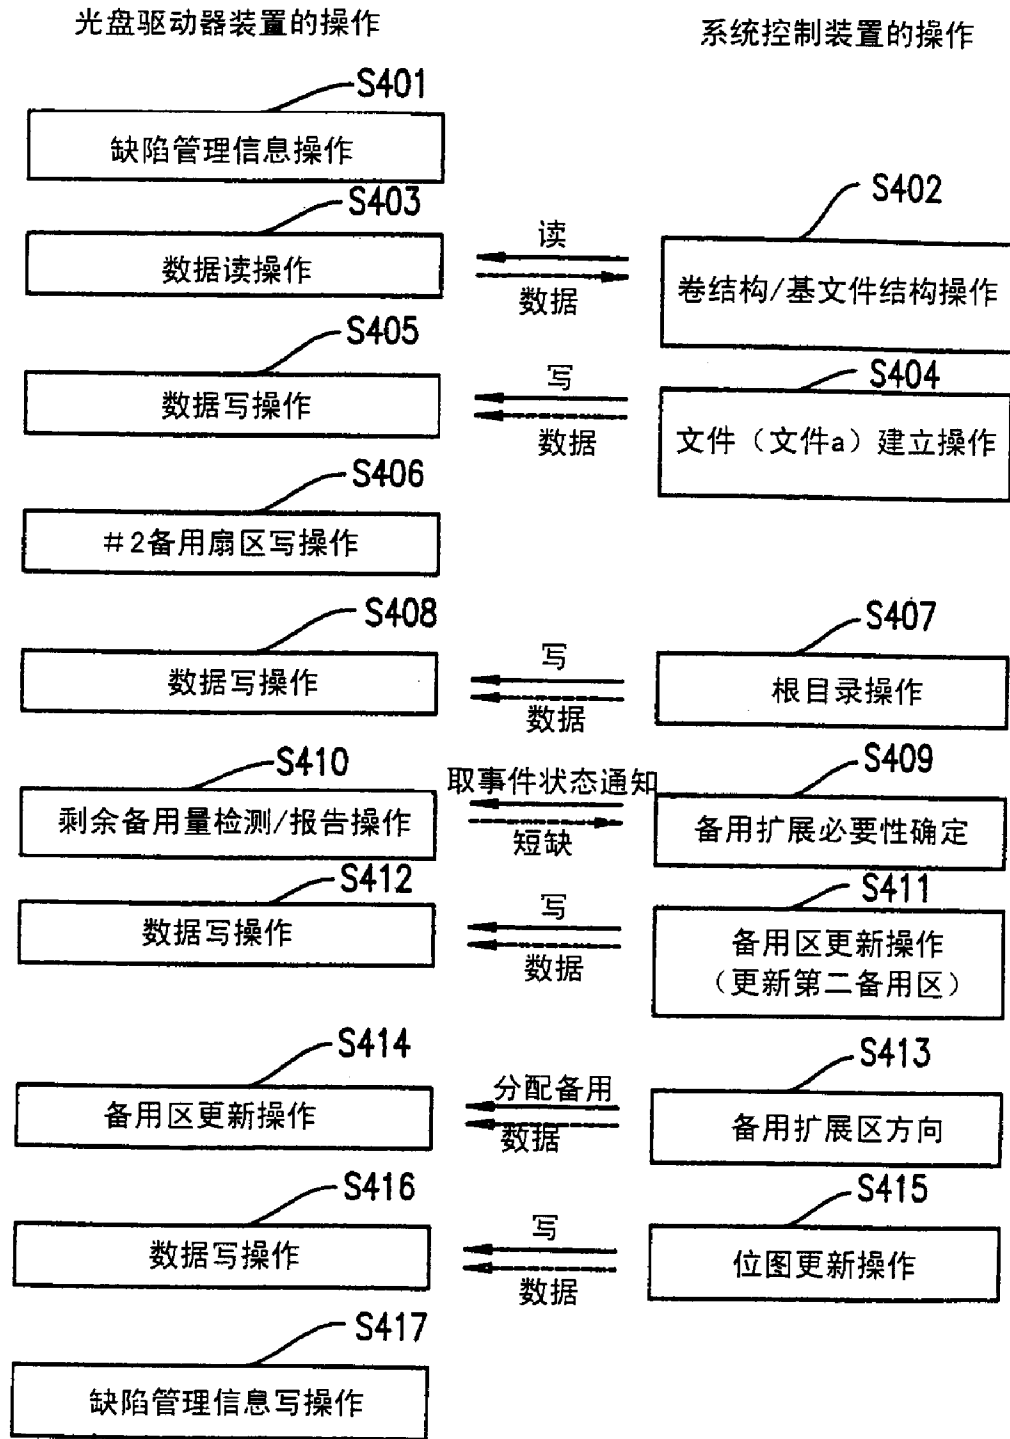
光盘驱动器装置的操作

系统控制装置的操作

S401

缺陷管理信息操作

S403

数据读操作

读

数据

S402

卷结构/基文件结构操作

S405

数据写操作

写

数据

S404

文件（文件a）建立操作

S406

＃2备用扇区写操作

S408

数据写操作

写

数据

S407

根目录操作

S410

剩余备用量检测/报告操作

取事件状态通知

短缺

S409

备用扩展必要性确定

S412

数据写操作

写

数据

S411

备用区更新操作
（更新第二备用区）

S414

备用区更新操作

分配备用

数据

S413

备用扩展区方向

S416

数据写操作

写

数据

S415

位图更新操作

S417

缺陷管理信息写操作